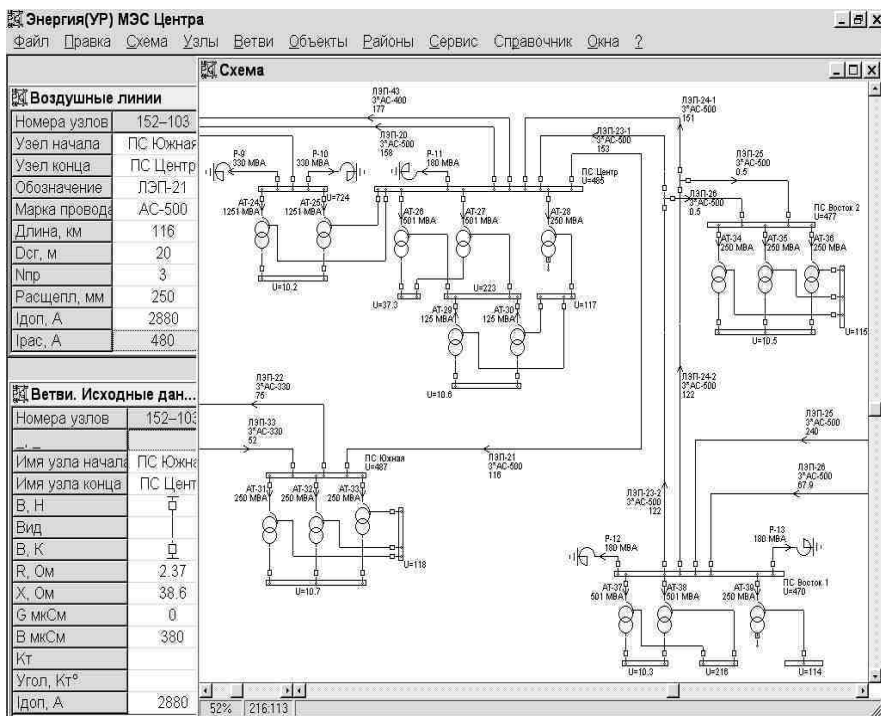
Энергия(УР) МЭС Центра
Файл Правка Схема Узлы Ветви Объекты Районы Сервис Справочник Окна ?

Воздушные линии

| Номера узлов | 152–103 |
|---|---|
| Узел начала | ПС Южная |
| Узел конца | ПС Центр |
| Обозначение | ЛЭП-21 |
| Марка провода | АС-500 |
| Длина, км | 116 |
| Dср, м | 20 |
| Nпр | 3 |
| Расщепл, мм | 250 |
| Iдоп, А | 2880 |
| Iрас, А | 480 |

Ветви. Исходные дан...

| Номера узлов | 152–103 |
|---|---|
| _ _ | |
| Имя узла начала | ПС Южна |
| Имя узла конца | ПС Цент |
| В, Н | |
| Вид | |
| В, К | |
| R, Ом | 2.37 |
| X, Ом | 38.6 |
| G мкСм | 0 |
| B мкСм | 380 |
| Кт | |
| Угол, Кт° | |
| Iдоп, А | 2880 |

Схема

ЛЭП-43 3*АС-400 177
ЛЭП-20 3*АС-500 159
ЛЭП-24-1 3*АС-500 151
ЛЭП-23-1 3*АС-500 153
ЛЭП-25 3*АС-500 0.5
ЛЭП-26 3*АС-500 0.5
Р-9 330 МВА
Р-10 330 МВА
U=724
Р-11 180 МВА
ПС Центр U=495
ПС Восток 2 U=477
АТ-24 1251 МВА
АТ-25 1251 МВА
АТ-26 501 МВА
АТ-27 501 МВА
АТ-28 125 МВА
АТ-34 250 МВА
АТ-35 250 МВА
АТ-36 250 МВА
U=10.2
U=37.3
U=223
U=117
АТ-29 125 МВА
АТ-30 125 МВА
U=10.5
U=115
U=10.6
ЛЭП-22 3*АС-330 75
ЛЭП-24-2 3*АС-500 122
ЛЭП-33 3*АС-330 52
ЛЭП-25 3*АС-500 240
ПС Южная U=487
ЛЭП-21 3*АС-500 116
ЛЭП-26 3*АС-500 67.9
АТ-31 250 МВА
АТ-32 250 МВА
АТ-33 250 МВА
ЛЭП-23-2 3*АС-500 122
U=118
U=10.7
Р-12 180 МВА
Р-13 180 МВА
АТ-37 501 МВА
АТ-38 501 МВА
АТ-39 250 МВА
ПС Восток 1 U=470
U=10.3
U=216
U=114
52% 216:113